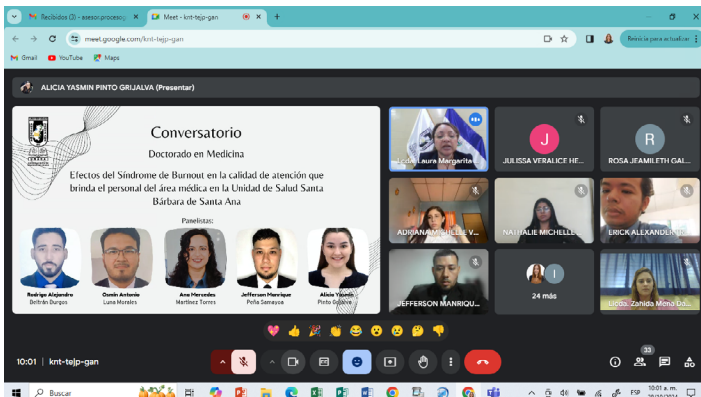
Recibidos (3) - asesor.procesos | Meet - knt-tejp-gan

meet.google.com/knt-tejp-gan

Reiniciar para actualizar

Gmail YouTube Maps

ALICIA YASMIN PINTO GRIJALVA (Presentar)

Conversatorio

Doctorado en Medicina

Efectos del Síndrome de Burnout en la calidad de atención que brinda el personal del área médica en la Unidad de Salud Santa Bárbara de Santa Ana

Panelistas:

Rodrigo Alejandro Beltrán Burgos

Osmin Antonio Luna Morales

Ana Mercedes Martínez Torres

Jefferson Manrique Peña Samayoa

Alicia Yasmin Pinto Grijalva

Licda. Laura Margarita

J

JULISSA VERALICE HE...

R

ROSA JEAMILETH GAL...

ADRIANA MICHELLE V...

NATHALIE MICHELLE ...

ERICK ALEXANDER ...

JEFFERSON MANRIQU...

I

24 más

Licda. Zahida Mena Da...

10:01 | knt-tejp-gan

33

Buscar

ESP

10:01 a. m.